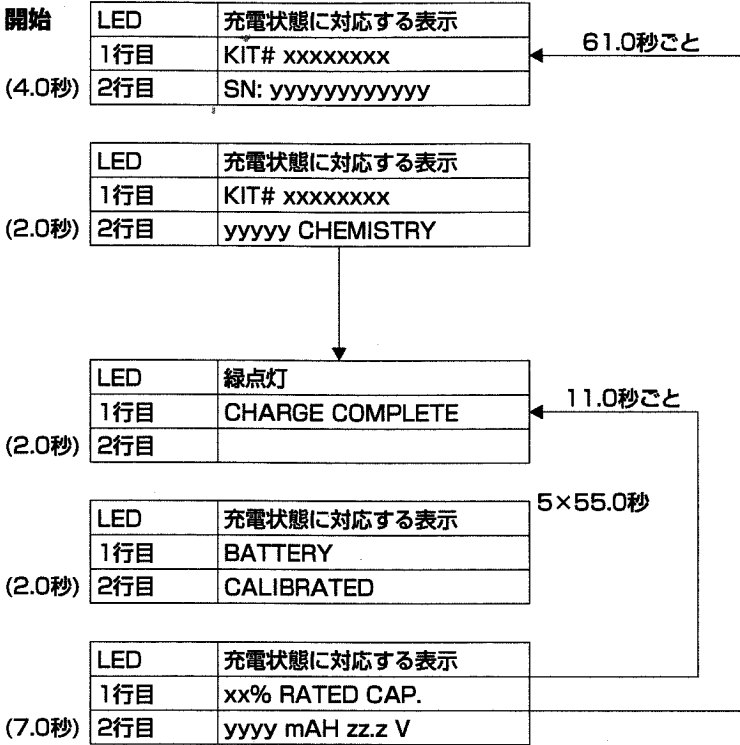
開始

| LED | 充電状態に対応する表示 |
|---|---|
| 1行目 | KIT# xxxxxxxx |
| 2行目 | SN: yyyyyyyyyyyy |

61.0秒ごと

(4.0秒)

| LED | 充電状態に対応する表示 |
|---|---|
| 1行目 | KIT# xxxxxxxx |
| 2行目 | yyyyy CHEMISTRY |

(2.0秒)

| LED | 緑点灯 |
|---|---|
| 1行目 | CHARGE COMPLETE |
| 2行目 | |

11.0秒ごと

(2.0秒)

5×55.0秒

| LED | 充電状態に対応する表示 |
|---|---|
| 1行目 | BATTERY |
| 2行目 | CALIBRATED |

(2.0秒)

| LED | 充電状態に対応する表示 |
|---|---|
| 1行目 | xx% RATED CAP. |
| 2行目 | yyyy mAH zz.z V |

(7.0秒)